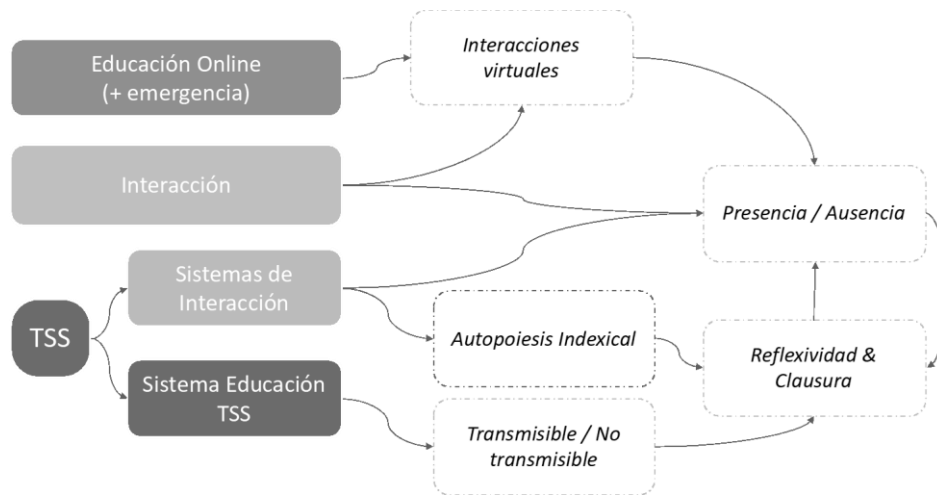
Educación Online (+ emergencia)

Interacciones virtuales

Interacción

Presencia / Ausencia

TSS

Sistemas de Interacción

Autopoiesis Indexical

Reflexividad & Clausura

Sistema Educación TSS

Transmisible / No transmisible